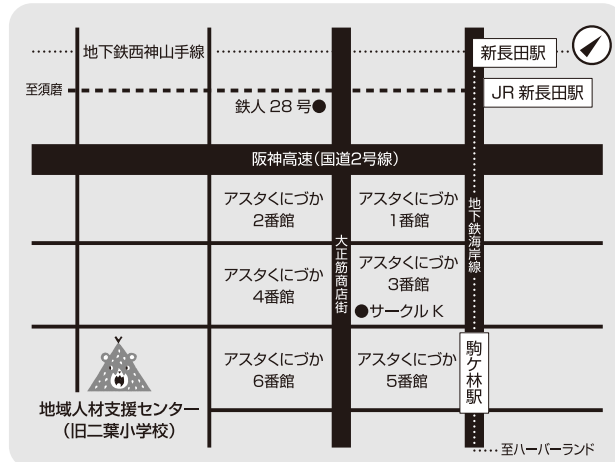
地下鉄西神山手線

新長田駅

至須磨

JR 新長田駅

鉄人 28 号

阪神高速(国道2号線)

アスタくにづか
2番館

アスタくにづか
1番館

地下鉄海岸線

大正筋商店街

アスタくにづか
4番館

アスタくにづか
3番館

サークル K

駒ケ林駅

アスタくにづか
6番館

アスタくにづか
5番館

地域人材支援センター
(旧二葉小学校)

至ハーバーランド